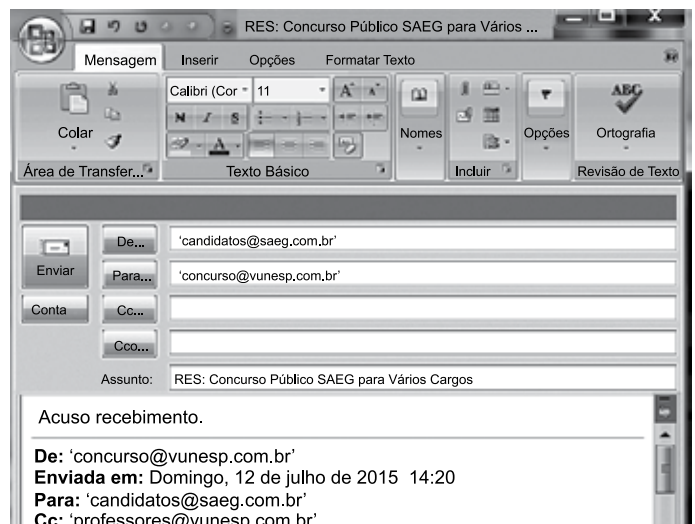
RES: Concurso Público SAEG para Vários ...

Mensagem Inserir Opções Formatar Texto

Colar
Área de Transfer...

Calibri (Cor 11
Texto Básico

Nomes

Incluir

Opções

ABC
Ortografia
Revisão de Texto

Enviar

Conta

De... 'candidatos@saeg.com.br'

Para... 'concurso@vunesp.com.br'

Cc...

Cco...

Assunto: RES: Concurso Público SAEG para Vários Cargos

Acuso recebimento.

**De:** 'concurso@vunesp.com.br'
**Enviada em:** Domingo, 12 de julho de 2015 14:20
**Para:** 'candidatos@saeg.com.br'
**Cc:** 'professores@vunesp.com.br'